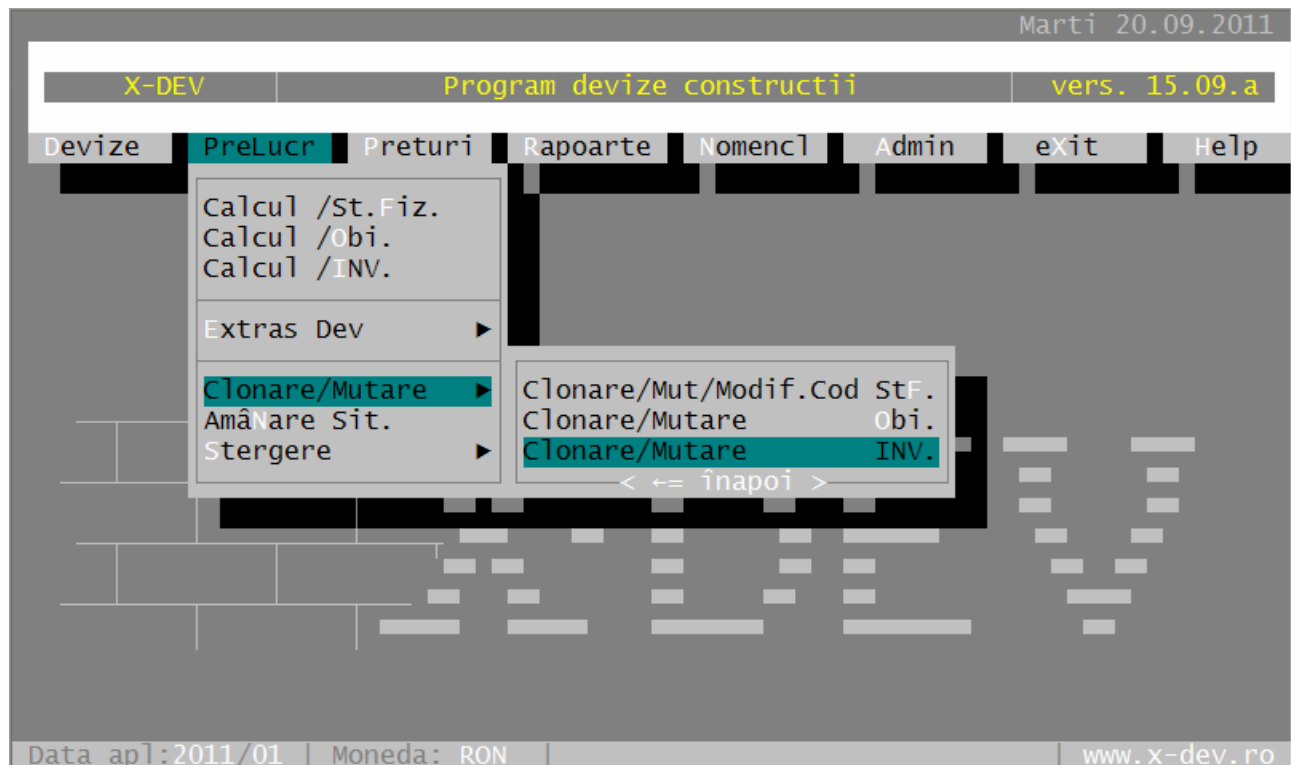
Marti 20.09.2011

X-DEV | Program devize constructii | vers. 15.09.a

Devize PreLucr Preturi Rapoarte Nomencl Admin eXit Help

Calcul /St.Fiz.
Calcul /Obi.
Calcul /INV.

Extras Dev ►

Clonare/Mutare ►
AmâNare Sit.
Stergere ►

Clonare/Mut/Modif.Cod StF.
Clonare/Mutare Obi.
Clonare/Mutare INV.
< ←= înapoi >

Data apl:2011/01 | Moneda: RON | | www.x-dev.ro